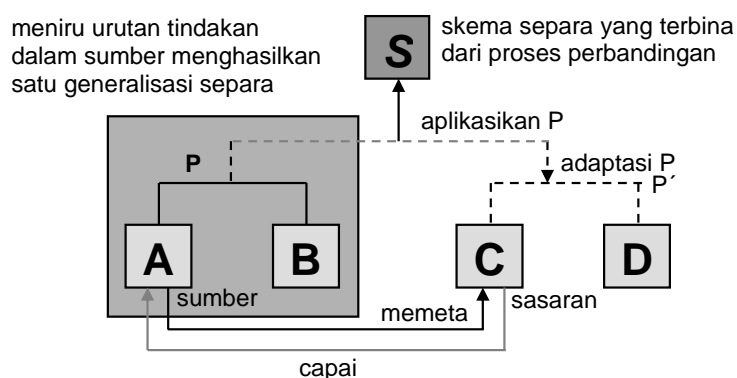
meniru urutan tindakan dalam sumber menghasilkan satu generalisasi separa

S

skema separa yang terbina dari proses perbandingan

aplikasikan P

P

adaptasi P

P´

A

B

C

D

sumber

memeta

sasaran

capai